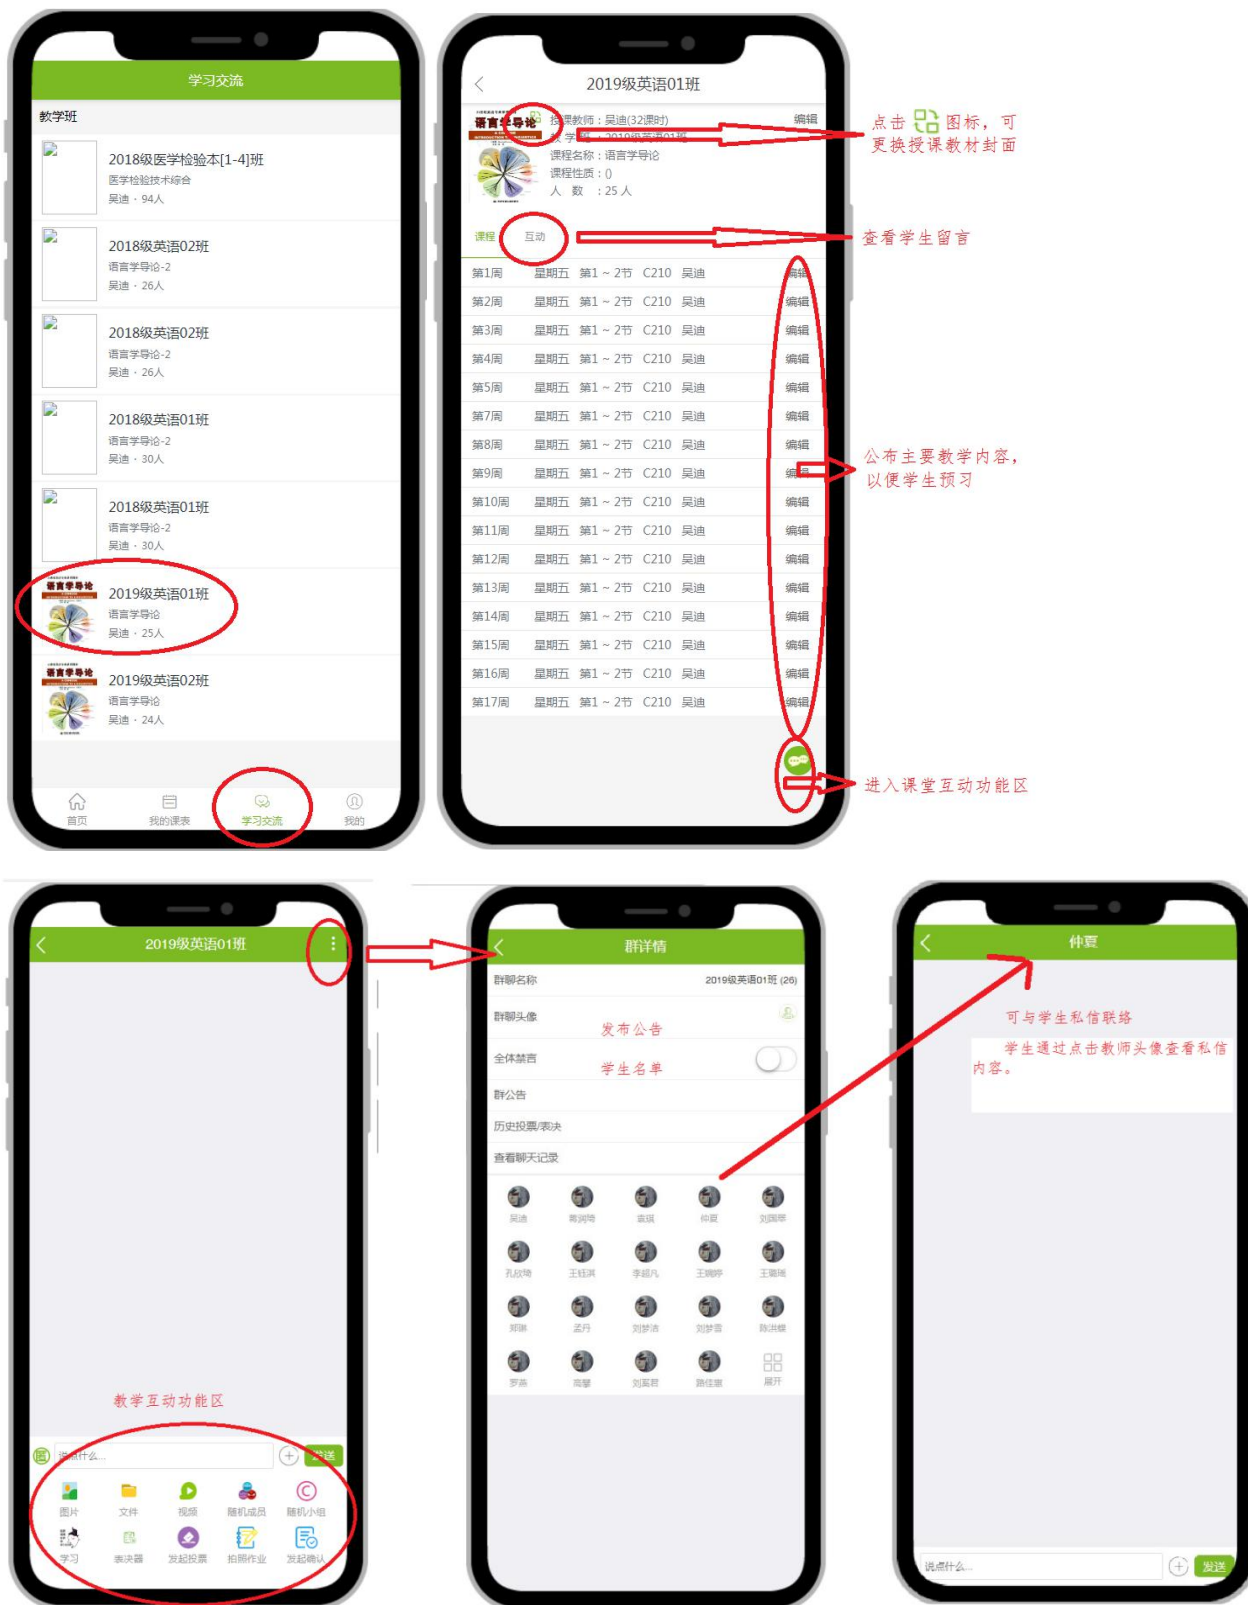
学习交流

教学班

2018级医学检验本[1-4]班
医学检验技术综合
吴迪 · 94人

2018级英语02班
语言学导论-2
吴迪 · 26人

2018级英语02班
语言学导论-2
吴迪 · 26人

2018级英语01班
语言学导论-2
吴迪 · 30人

2018级英语01班
语言学导论-2
吴迪 · 30人

2019级英语01班
语言学导论
吴迪 · 25人

2019级英语02班
语言学导论
吴迪 · 24人

首页 我的课表 学习交流 我的

2019级英语01班

授课教师：吴迪(32课时)
上课班级：2019级英语01班
课程名称：语言学导论
课程性质：()
人 数 ：25人
编辑

点击 图标，可更换授课教材封面

课程 互动

查看学生留言

| | | | | | |
|---|---|---|---|---|---|
| 第1周 | 星期五 | 第1～2节 | C210 | 吴迪 | 编辑 |
| 第2周 | 星期五 | 第1～2节 | C210 | 吴迪 | 编辑 |
| 第3周 | 星期五 | 第1～2节 | C210 | 吴迪 | 编辑 |
| 第4周 | 星期五 | 第1～2节 | C210 | 吴迪 | 编辑 |
| 第5周 | 星期五 | 第1～2节 | C210 | 吴迪 | 编辑 |
| 第7周 | 星期五 | 第1～2节 | C210 | 吴迪 | 编辑 |
| 第8周 | 星期五 | 第1～2节 | C210 | 吴迪 | 编辑 |
| 第9周 | 星期五 | 第1～2节 | C210 | 吴迪 | 编辑 |
| 第10周 | 星期五 | 第1～2节 | C210 | 吴迪 | 编辑 |
| 第11周 | 星期五 | 第1～2节 | C210 | 吴迪 | 编辑 |
| 第12周 | 星期五 | 第1～2节 | C210 | 吴迪 | 编辑 |
| 第13周 | 星期五 | 第1～2节 | C210 | 吴迪 | 编辑 |
| 第14周 | 星期五 | 第1～2节 | C210 | 吴迪 | 编辑 |
| 第15周 | 星期五 | 第1～2节 | C210 | 吴迪 | 编辑 |
| 第16周 | 星期五 | 第1～2节 | C210 | 吴迪 | 编辑 |
| 第17周 | 星期五 | 第1～2节 | C210 | 吴迪 | 编辑 |

公布主要教学内容，以便学生预习

进入课堂互动功能区

2019级英语01班

教学互动功能区

说点什么... 发送

图片 文件 视频 随机成员 随机小组
学习 表决器 发起投票 拍照作业 发起确认

群详情

群聊名称 2019级英语01班 (26)
群聊头像
发布公告
全体禁言
学生名单
群公告
历史投票/表决
查看聊天记录

吴迪 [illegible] 袁琪 仲夏 刘国苹
孔欣琦 王钰淇 李颖凡 王晓婷 王蕾瑶
郑琳 孟丹 刘梦洁 刘梦雪 陈洪蝶
罗燕 高馨 刘嘉君 路佳蕾 展开

仲夏

可与学生私信联络

学生通过点击教师头像查看私信内容。

说点什么... 发送